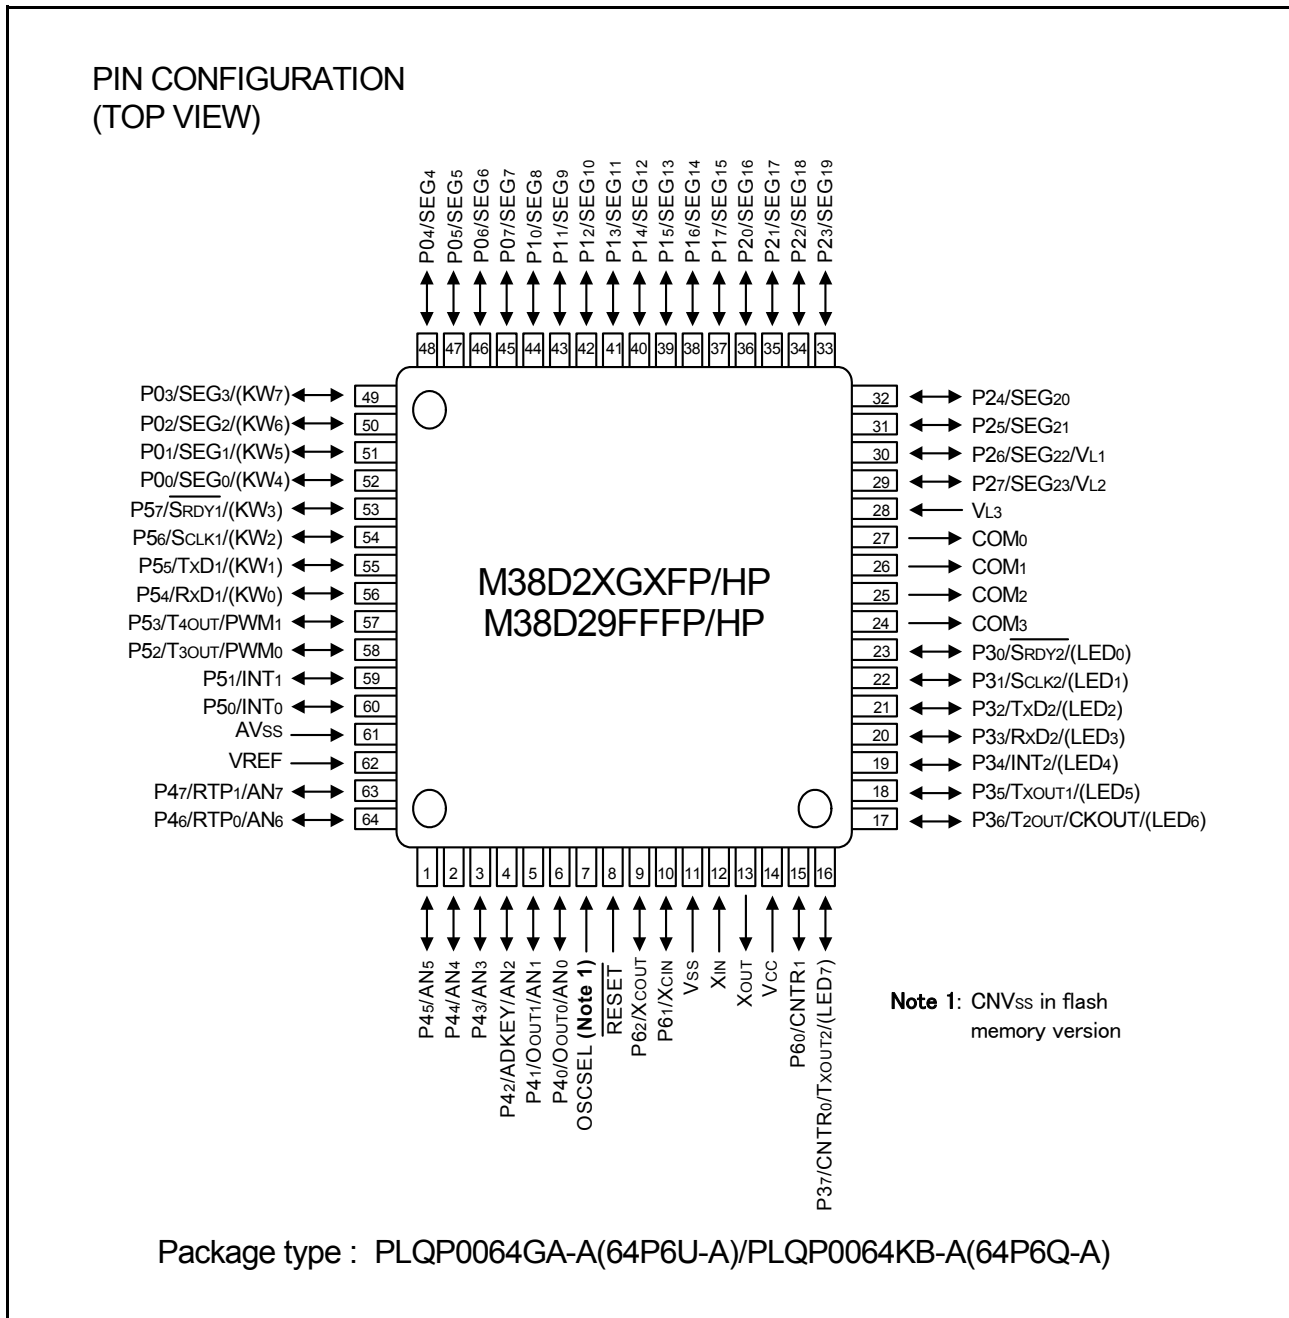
PIN CONFIGURATION
(TOP VIEW)

P04/SEG4
P05/SEG5
P06/SEG6
P07/SEG7
P10/SEG8
P11/SEG9
P12/SEG10
P13/SEG11
P14/SEG12
P15/SEG13
P16/SEG14
P17/SEG15
P20/SEG16
P21/SEG17
P22/SEG18
P23/SEG19

48 47 46 45 44 43 42 41 40 39 38 37 36 35 34 33

P03/SEG3/(KW7) 49
P02/SEG2/(KW6) 50
P01/SEG1/(KW5) 51
P00/SEG0/(KW4) 52
P57/$\overline{SRDY1}$/(KW3) 53
P56/SCLK1/(KW2) 54
P55/TxD1/(KW1) 55
P54/RxD1/(KW0) 56
P53/T4OUT/PWM1 57
P52/T3OUT/PWM0 58
P51/INT1 59
P50/INT0 60
AVSS 61
VREF 62
P47/RTP1/AN7 63
P46/RTP0/AN6 64

32 P24/SEG20
31 P25/SEG21
30 P26/SEG22/VL1
29 P27/SEG23/VL2
28 VL3
27 COM0
26 COM1
25 COM2
24 COM3
23 P30/$\overline{SRDY2}$/(LED0)
22 P31/SCLK2/(LED1)
21 P32/TxD2/(LED2)
20 P33/RxD2/(LED3)
19 P34/INT2/(LED4)
18 P35/TXOUT1/(LED5)
17 P36/T2OUT/CKOUT/(LED6)

M38D2XGXFP/HP
M38D29FFFP/HP

1 2 3 4 5 6 7 8 9 10 11 12 13 14 15 16

P45/AN5
P44/AN4
P43/AN3
P42/ADKEY/AN2
P41/OOUT1/AN1
P40/OOUT0/AN0
OSCSEL (Note 1)
$\overline{RESET}$
P62/XCOUT
P61/XCIN
VSS
XIN
XOUT
VCC
P60/CNTR1
P37/CNTR0/TXOUT2/(LED7)

Note 1: CNVSS in flash memory version

Package type : PLQP0064GA-A(64P6U-A)/PLQP0064KB-A(64P6Q-A)